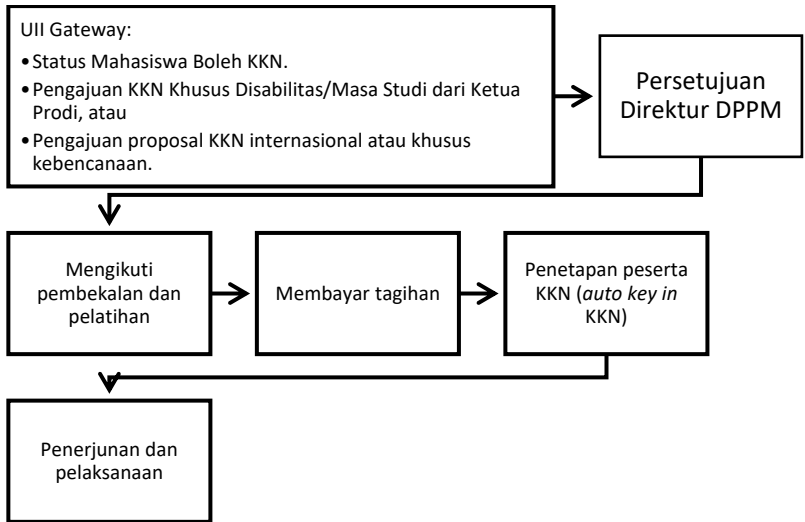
UII Gateway:

- Status Mahasiswa Boleh KKN.
- Pengajuan KKN Khusus Disabilitas/Masa Studi dari Ketua Prodi, atau
- Pengajuan proposal KKN internasional atau khusus kebencanaan.

Persetujuan Direktur DPPM

Mengikuti pembekalan dan pelatihan

Membayar tagihan

Penetapan peserta KKN (auto key in KKN)

Penerjunan dan pelaksanaan